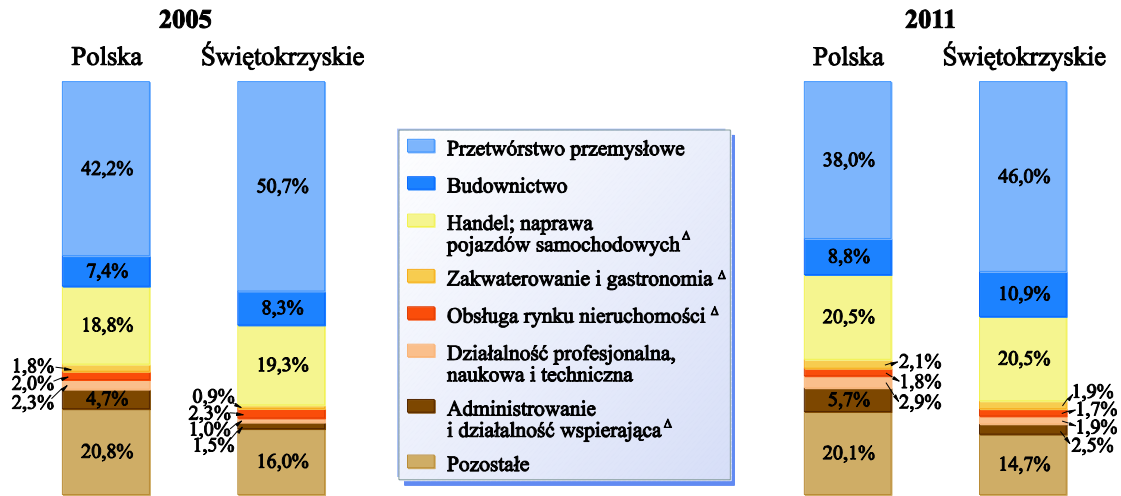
2005

Polska

Świętokrzyskie

42,2%

7,4%

18,8%

1,8%
2,0%
2,3%

4,7%

20,8%

50,7%

8,3%

19,3%

0,9%
2,3%
1,0%
1,5%

16,0%

Przetwórstwo przemysłowe

Budownictwo

Handel; naprawa pojazdów samochodowych$^{\Delta}$

Zakwaterowanie i gastronomia $^{\Delta}$

Obsługa rynku nieruchomości $^{\Delta}$

Działalność profesjonalna, naukowa i techniczna

Administrowanie i działalność wspierająca$^{\Delta}$

Pozostałe

2011

Polska

Świętokrzyskie

38,0%

8,8%

20,5%

2,1%
1,8%
2,9%

5,7%

20,1%

46,0%

10,9%

20,5%

1,9%
1,7%
1,9%
2,5%

14,7%